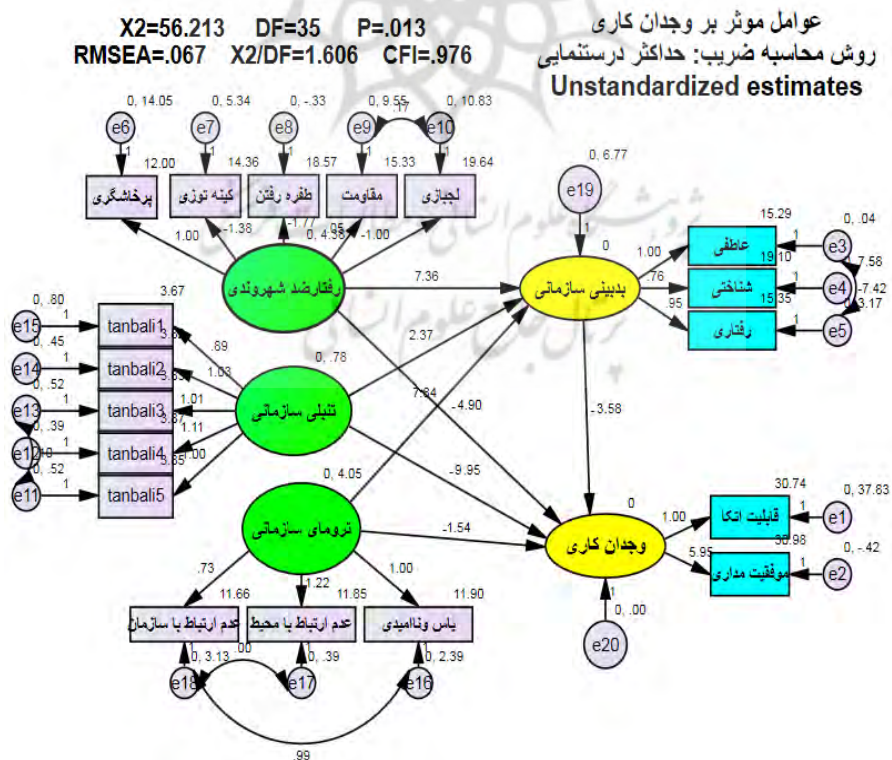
X2=56.213 DF=35 P=.013
RMSEA=.067 X2/DF=1.606 CFI=.976

عوامل موثر بر وجدان کاری
روش محاسبه ضریب: حداکثر درستنمایی
Unstandardized estimates

0, 14.05
e6
1
12.00
پرخاشگری

0, 5.34
e7
1
14.36
کینه توزی

0, -.33
e8
1
18.57
طفره رفتن

0, 9.55
e9
1
15.33
مقاومت

1.17

0, 10.83
e10
1
19.64
لجبازی

1.00 -1.38 -1.77 .95 4.38 -1.00

رفتارضد شهروندی

0, 6.77
e19
1
0
بدبینی سازمانی

7.36

1.00 .76 .95

15.29
عاطفی
19.10
شناختی
15.35
رفتاری

0, .04
e3
1
-7.58
0, 7.42
e4
1
0, 3.17
e5
1

3.67
0, .80
e15
1
tanbali1
0, .45
e14
1
tanbali2
0, .52
e13
1
tanbali3
0, .39
e12
1
tanbali4
0, .52
e11
1
tanbali5

.89
1.03
1.01
1.11
1.00

0, .78
تنبلی سازمانی

2.37
7.84
-4.90
-3.58
-9.95

0, 4.05
نرومای سازمانی

-1.54

0
وجدان کاری

1.00
5.95

30.74
قابلیت اتکا
30.98
موفقیت مداری

0, 37.83
e1
1
0, -.42
e2
1

1
0, .00
e20

.73
1.22
1.00

11.66
عدم ارتباط با سازمان
11.85
عدم ارتباط با محیط
11.90
یاس وناامیدی

0, 3.13
.00
0, .39
0, 2.39

e18
e17
e16

.99